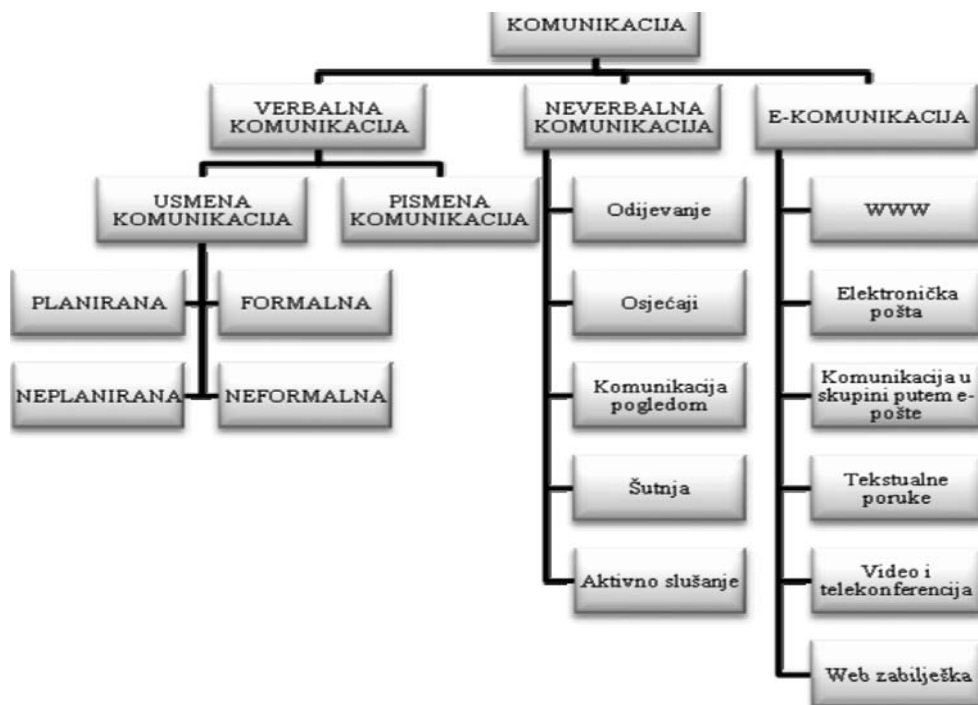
KOMUNIKACIJA

VERBALNA KOMUNIKACIJA

NEVERBALNA KOMUNIKACIJA

E-KOMUNIKACIJA

USMENA KOMUNIKACIJA

PISMENA KOMUNIKACIJA

PLANIRANA

FORMALNA

NEPLANIRANA

NEFORMALNA

Odijevanje

Osjećaji

Komunikacija pogledom

Šutnja

Aktivno slušanje

WWW

Elektronička pošta

Komunikacija u skupini putem e-pošte

Tekstualne poruke

Video i telekonferencija

Web zabilješka